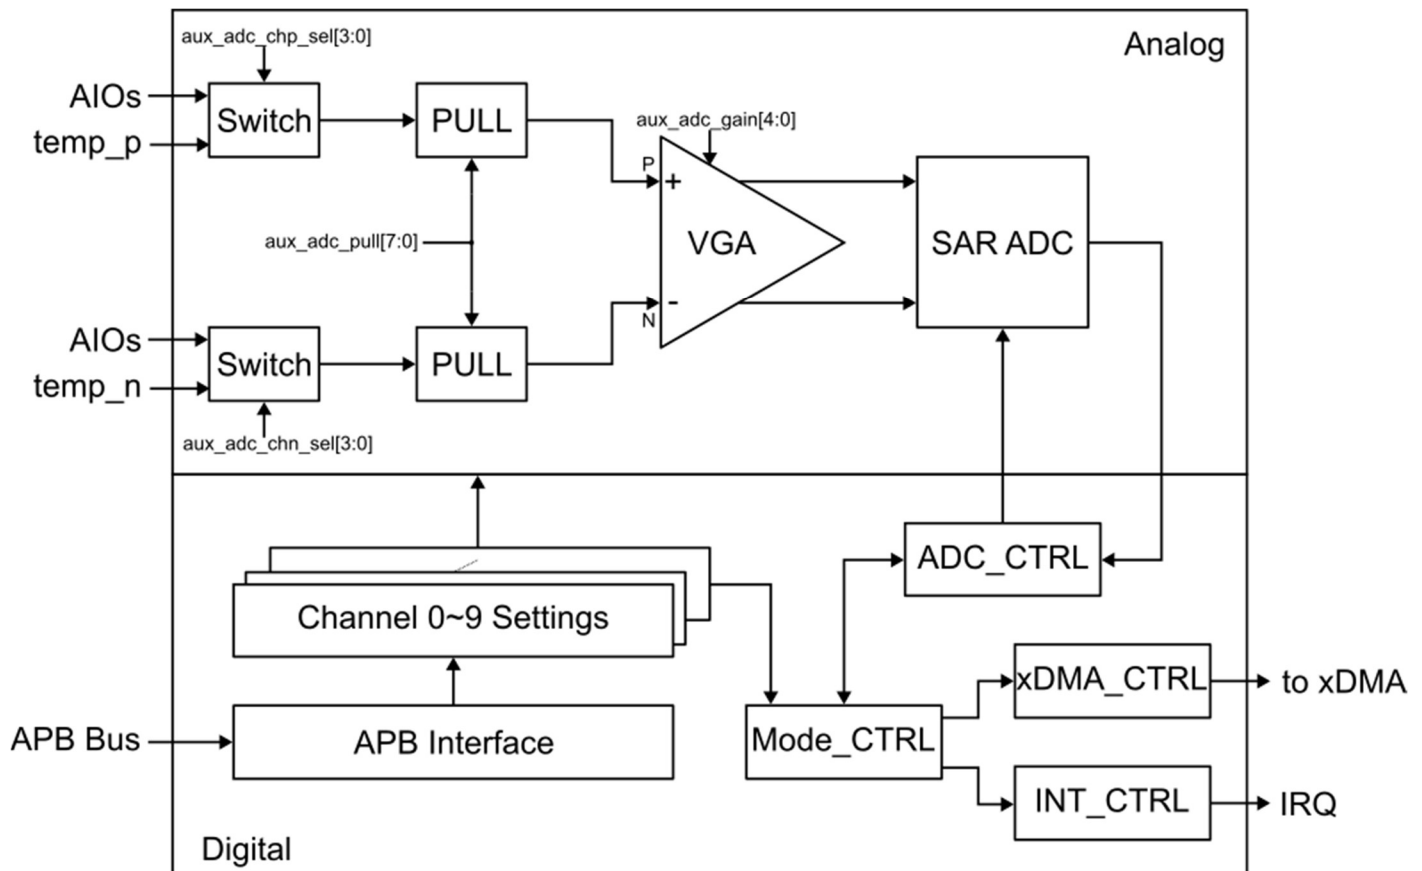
Analog

aux_adc_chp_sel[3:0]

AIOs

temp_p

Switch

PULL

aux_adc_gain[4:0]

P

+

VGA

-

N

SAR ADC

aux_adc_pull[7:0]

AIOs

temp_n

Switch

PULL

aux_adc_chn_sel[3:0]

ADC_CTRL

Channel 0~9 Settings

xDMA_CTRL

to xDMA

Mode_CTRL

APB Bus

APB Interface

INT_CTRL

IRQ

Digital